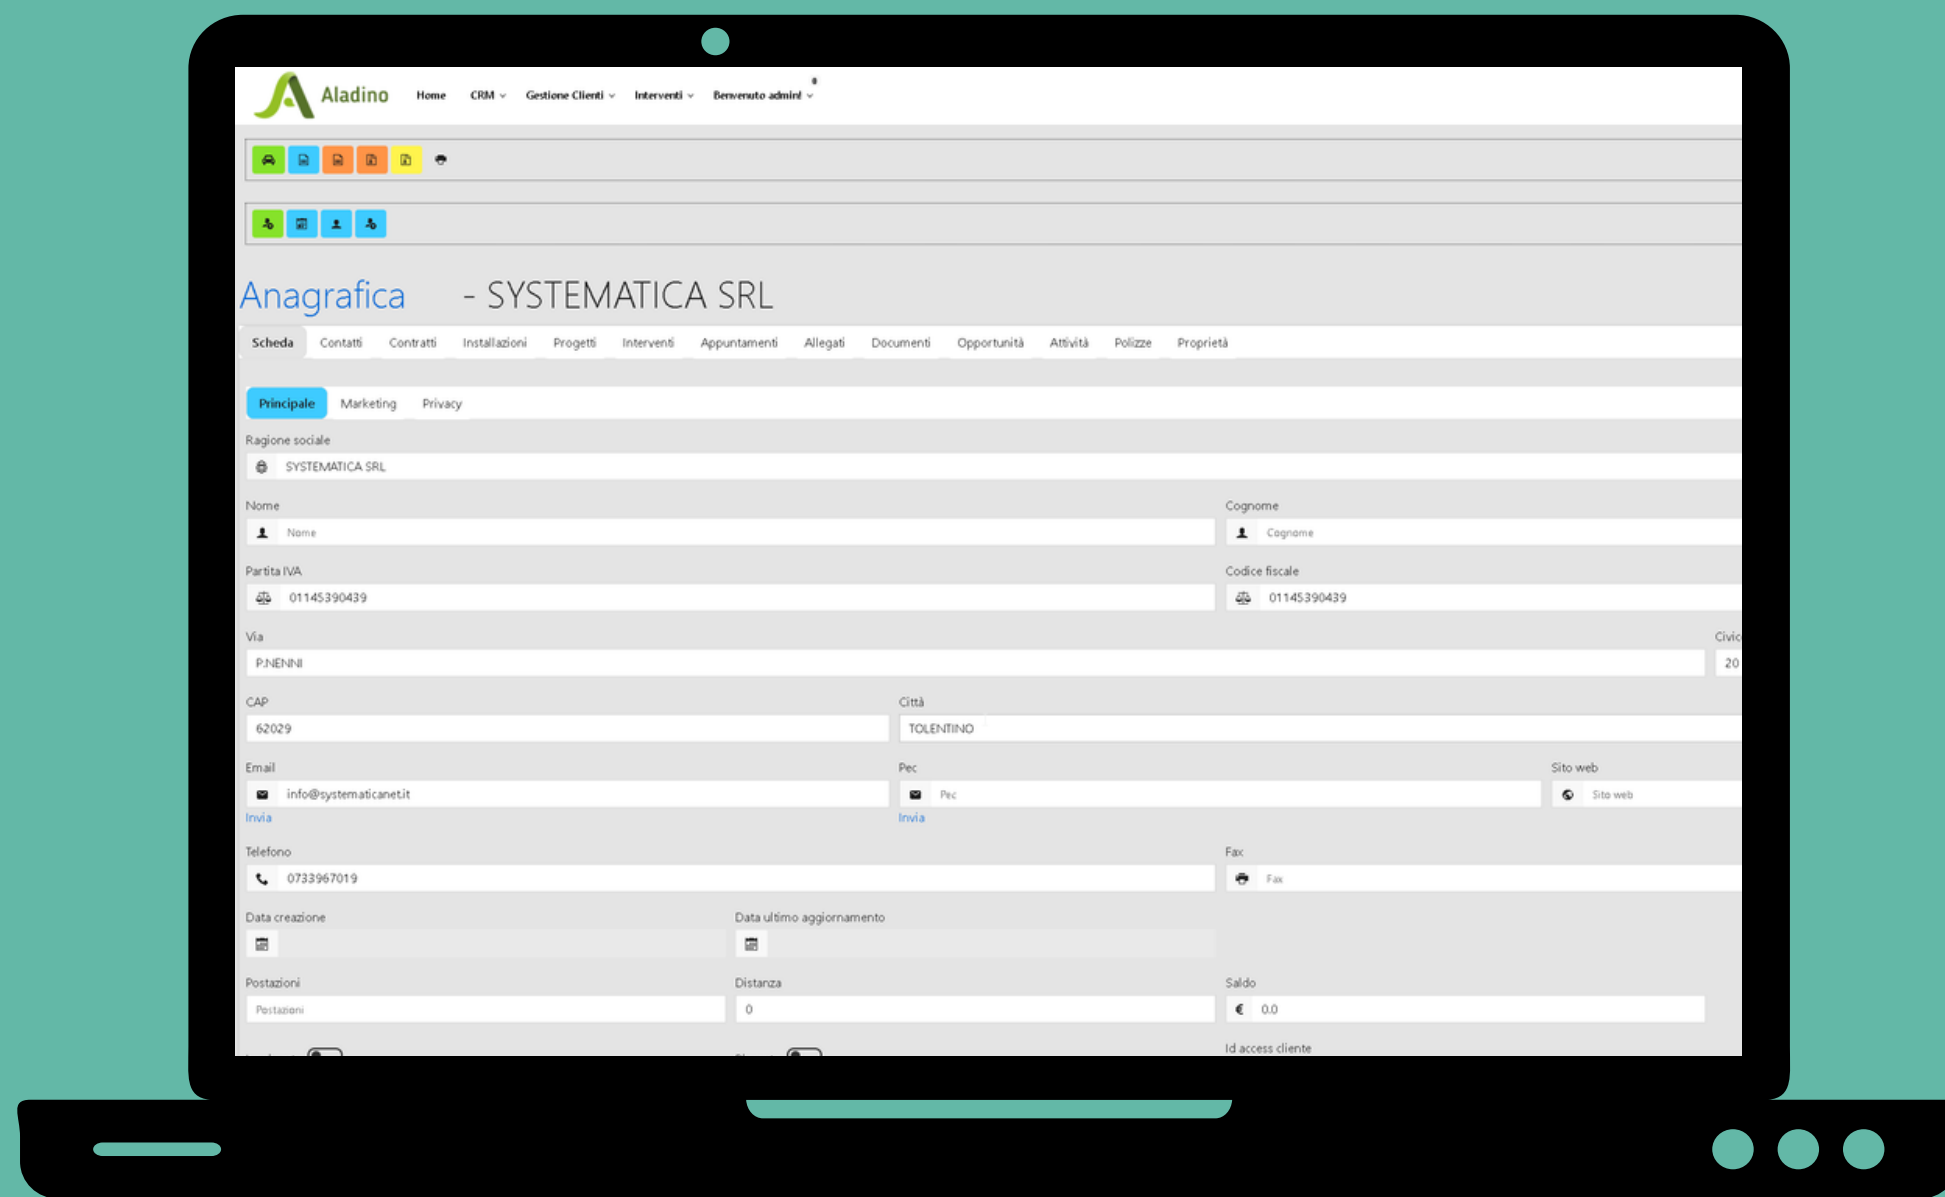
Aladino Home CRM Gestione Clienti Interventi Benvenuto admin!

Anagrafica - SYSTEMATICA SRL

Scheda Contatti Contratti Installazioni Progetti Interventi Appuntamenti Allegati Documenti Opportunità Attività Polizze Proprietà

Principale Marketing Privacy

Ragione sociale
SYSTEMATICA SRL

Nome
Nome

Cognome
Cognome

Partita IVA
01145390439

Codice fiscale
01145390439

Via
P.NENNI

Civic
20

CAP
62029

Città
TOLENTINO

Email
info@systematicanet.it
Invia

Pec
Pec
Invia

Sito web
Sito web

Telefono
0733967019

Fax
Fax

Data creazione

Data ultimo aggiornamento

Postazioni
Postazioni

Distanza
0

Saldo
€ 0.0

Id access cliente